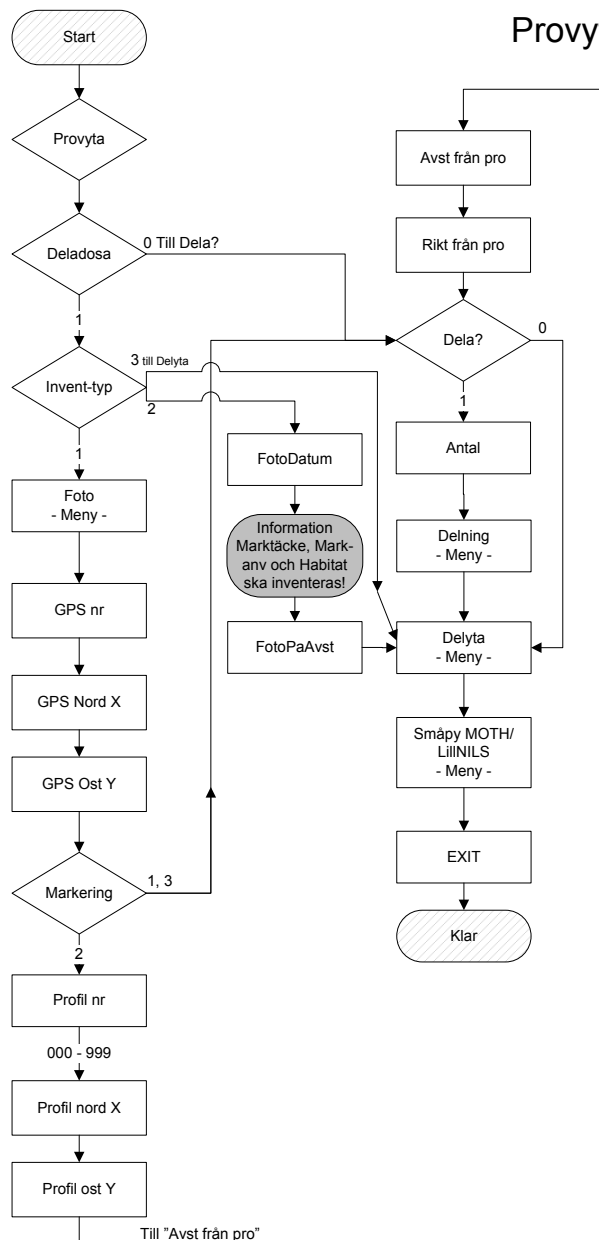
Provy

Start

Provyta

Deladosa

0 Till Dela?

1

3 till Delyta

Invent-typ

2

1

Foto
- Meny -

GPS nr

GPS Nord X

GPS Ost Y

Markering

1, 3

2

Profil nr

000 - 999

Profil nord X

Profil ost Y

Till "Avst från pro"

FotoDatum

Information Marktäcke, Markanv och Habitat ska inventeras!

FotoPaAvst

Avst från pro

Rikt från pro

Dela?

0

1

Antal

Delning
- Meny -

Delyta
- Meny -

Småpy MOTH/ LillNILS
- Meny -

EXIT

Klar